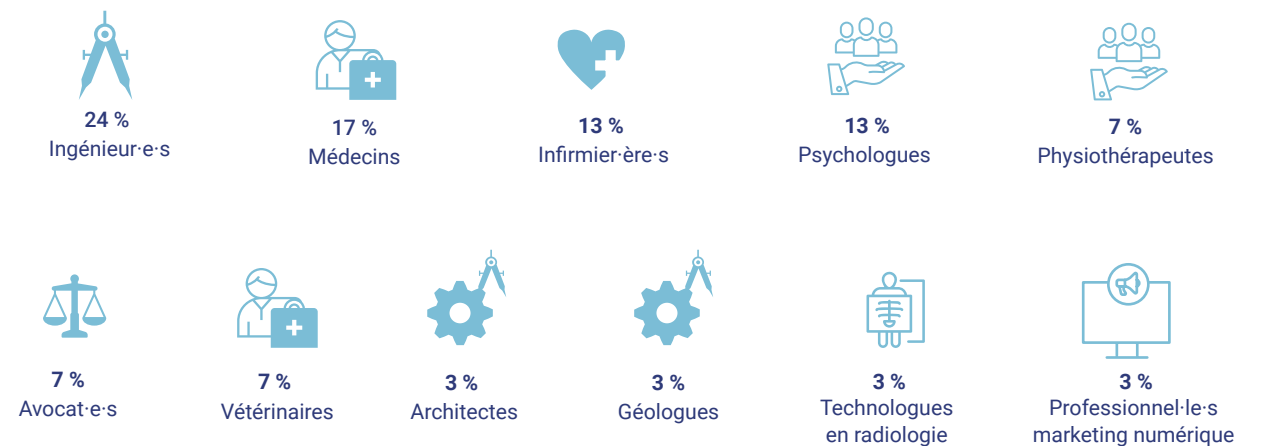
24 %
Ingénieur·e·s

17 %
Médecins

13 %
Infirmier·ère·s

13 %
Psychologues

7 %
Physiothérapeutes

7 %
Avocat·e·s

7 %
Vétérinaires

3 %
Architectes

3 %
Géologues

3 %
Technologues en radiologie

3 %
Professionnel·le·s marketing numérique